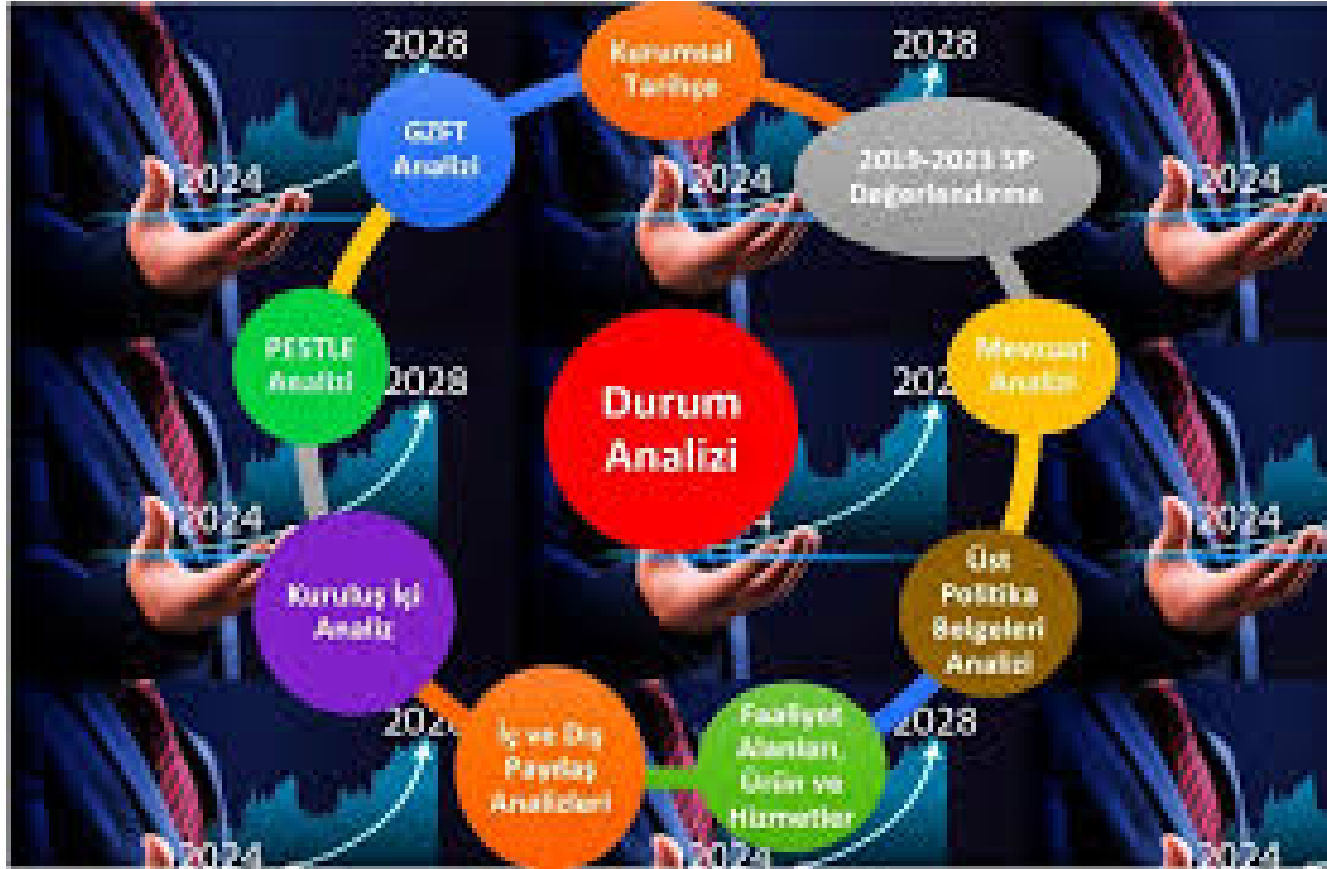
2028
2028
2024
2024
2024
2028
2028
2024
2024
2024
2028
2028
2024
2024
2024

Kurumsal Tarihçe

GZFT Analizi

2019-2023 SP Değerlendirme

PESTLE Analizi

Durum Analizi

Mevzuat Analizi

Kuruluş İçi Analiz

Üst Politika Belgeleri Analizi

İç ve Dış Paydaş Analizleri

Faaliyet Alanları, Ürün ve Hizmetler